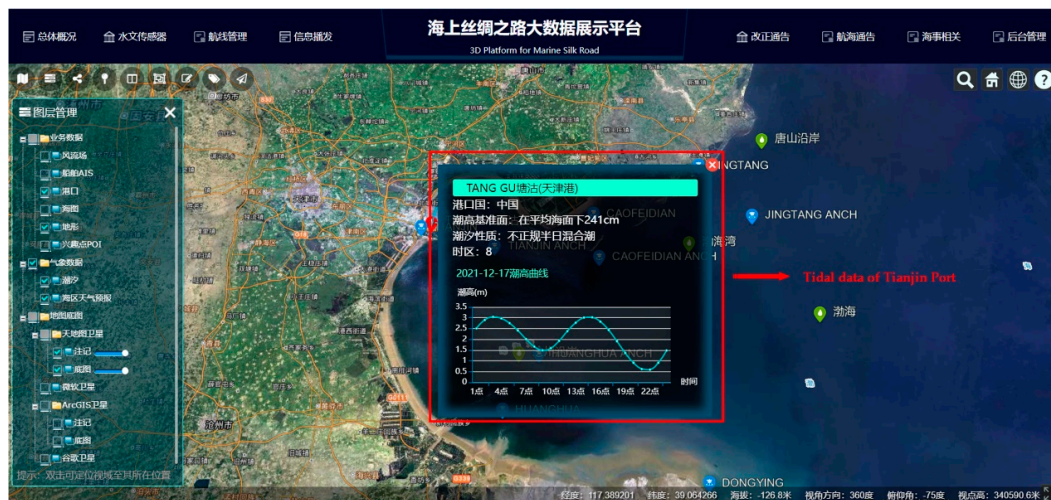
总体概况 水文传感器 航线管理 信息播发

海上丝绸之路大数据展示平台
3D Platform for Marine Silk Road

改正通告 航海通告 海事相关 后台管理

图层管理
业务数据
风流场
船舶AIS
港口
海图
地形
兴趣点POI
气象数据
潮汐
海区天气预报
地图底图
天地图卫星
注记
底图
微软卫星
ArcGIS卫星
注记
底图
谷歌卫星
提示：双击可定位视域至其所在位置

唐山沿岸
JINGTANG
JINGTANG ANCH
CAOFEIDIAN
TIANJIN ANCH
CAOFEIDIAN ANCH
渤湾
渤海
HUANGHUA ANCH
HUANGHUA
DONGYING

TANG GU塘沽(天津港)
港口国：中国
潮高基准面：在平均海面下241cm
潮汐性质：不正规半日混合潮
时区：8
2021-12-17潮高曲线
潮高(m)
3.5
3
2.5
2
1.5
1
0.5
0
1点 4点 7点 10点 13点 16点 19点 22点
时间

Tidal data of Tianjin Port

经度：117.389201 纬度：39.064266 海拔：-126.8米 视角方向：360度 俯仰角：-75度 视点高：340590.6米